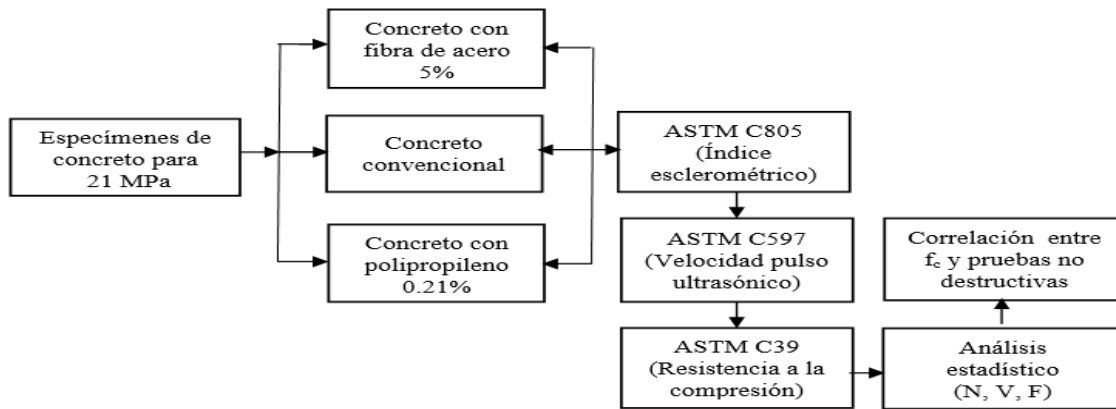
Especímenes de concreto para 21 MPa

Concreto con fibra de acero 5%

Concreto convencional

Concreto con polipropileno 0.21%

ASTM C805 (Índice esclerométrico)

ASTM C597 (Velocidad pulso ultrasónico)

ASTM C39 (Resistencia a la compresión)

Análisis estadístico (N, V, F)

Correlación entre $f_c$ y pruebas no destructivas